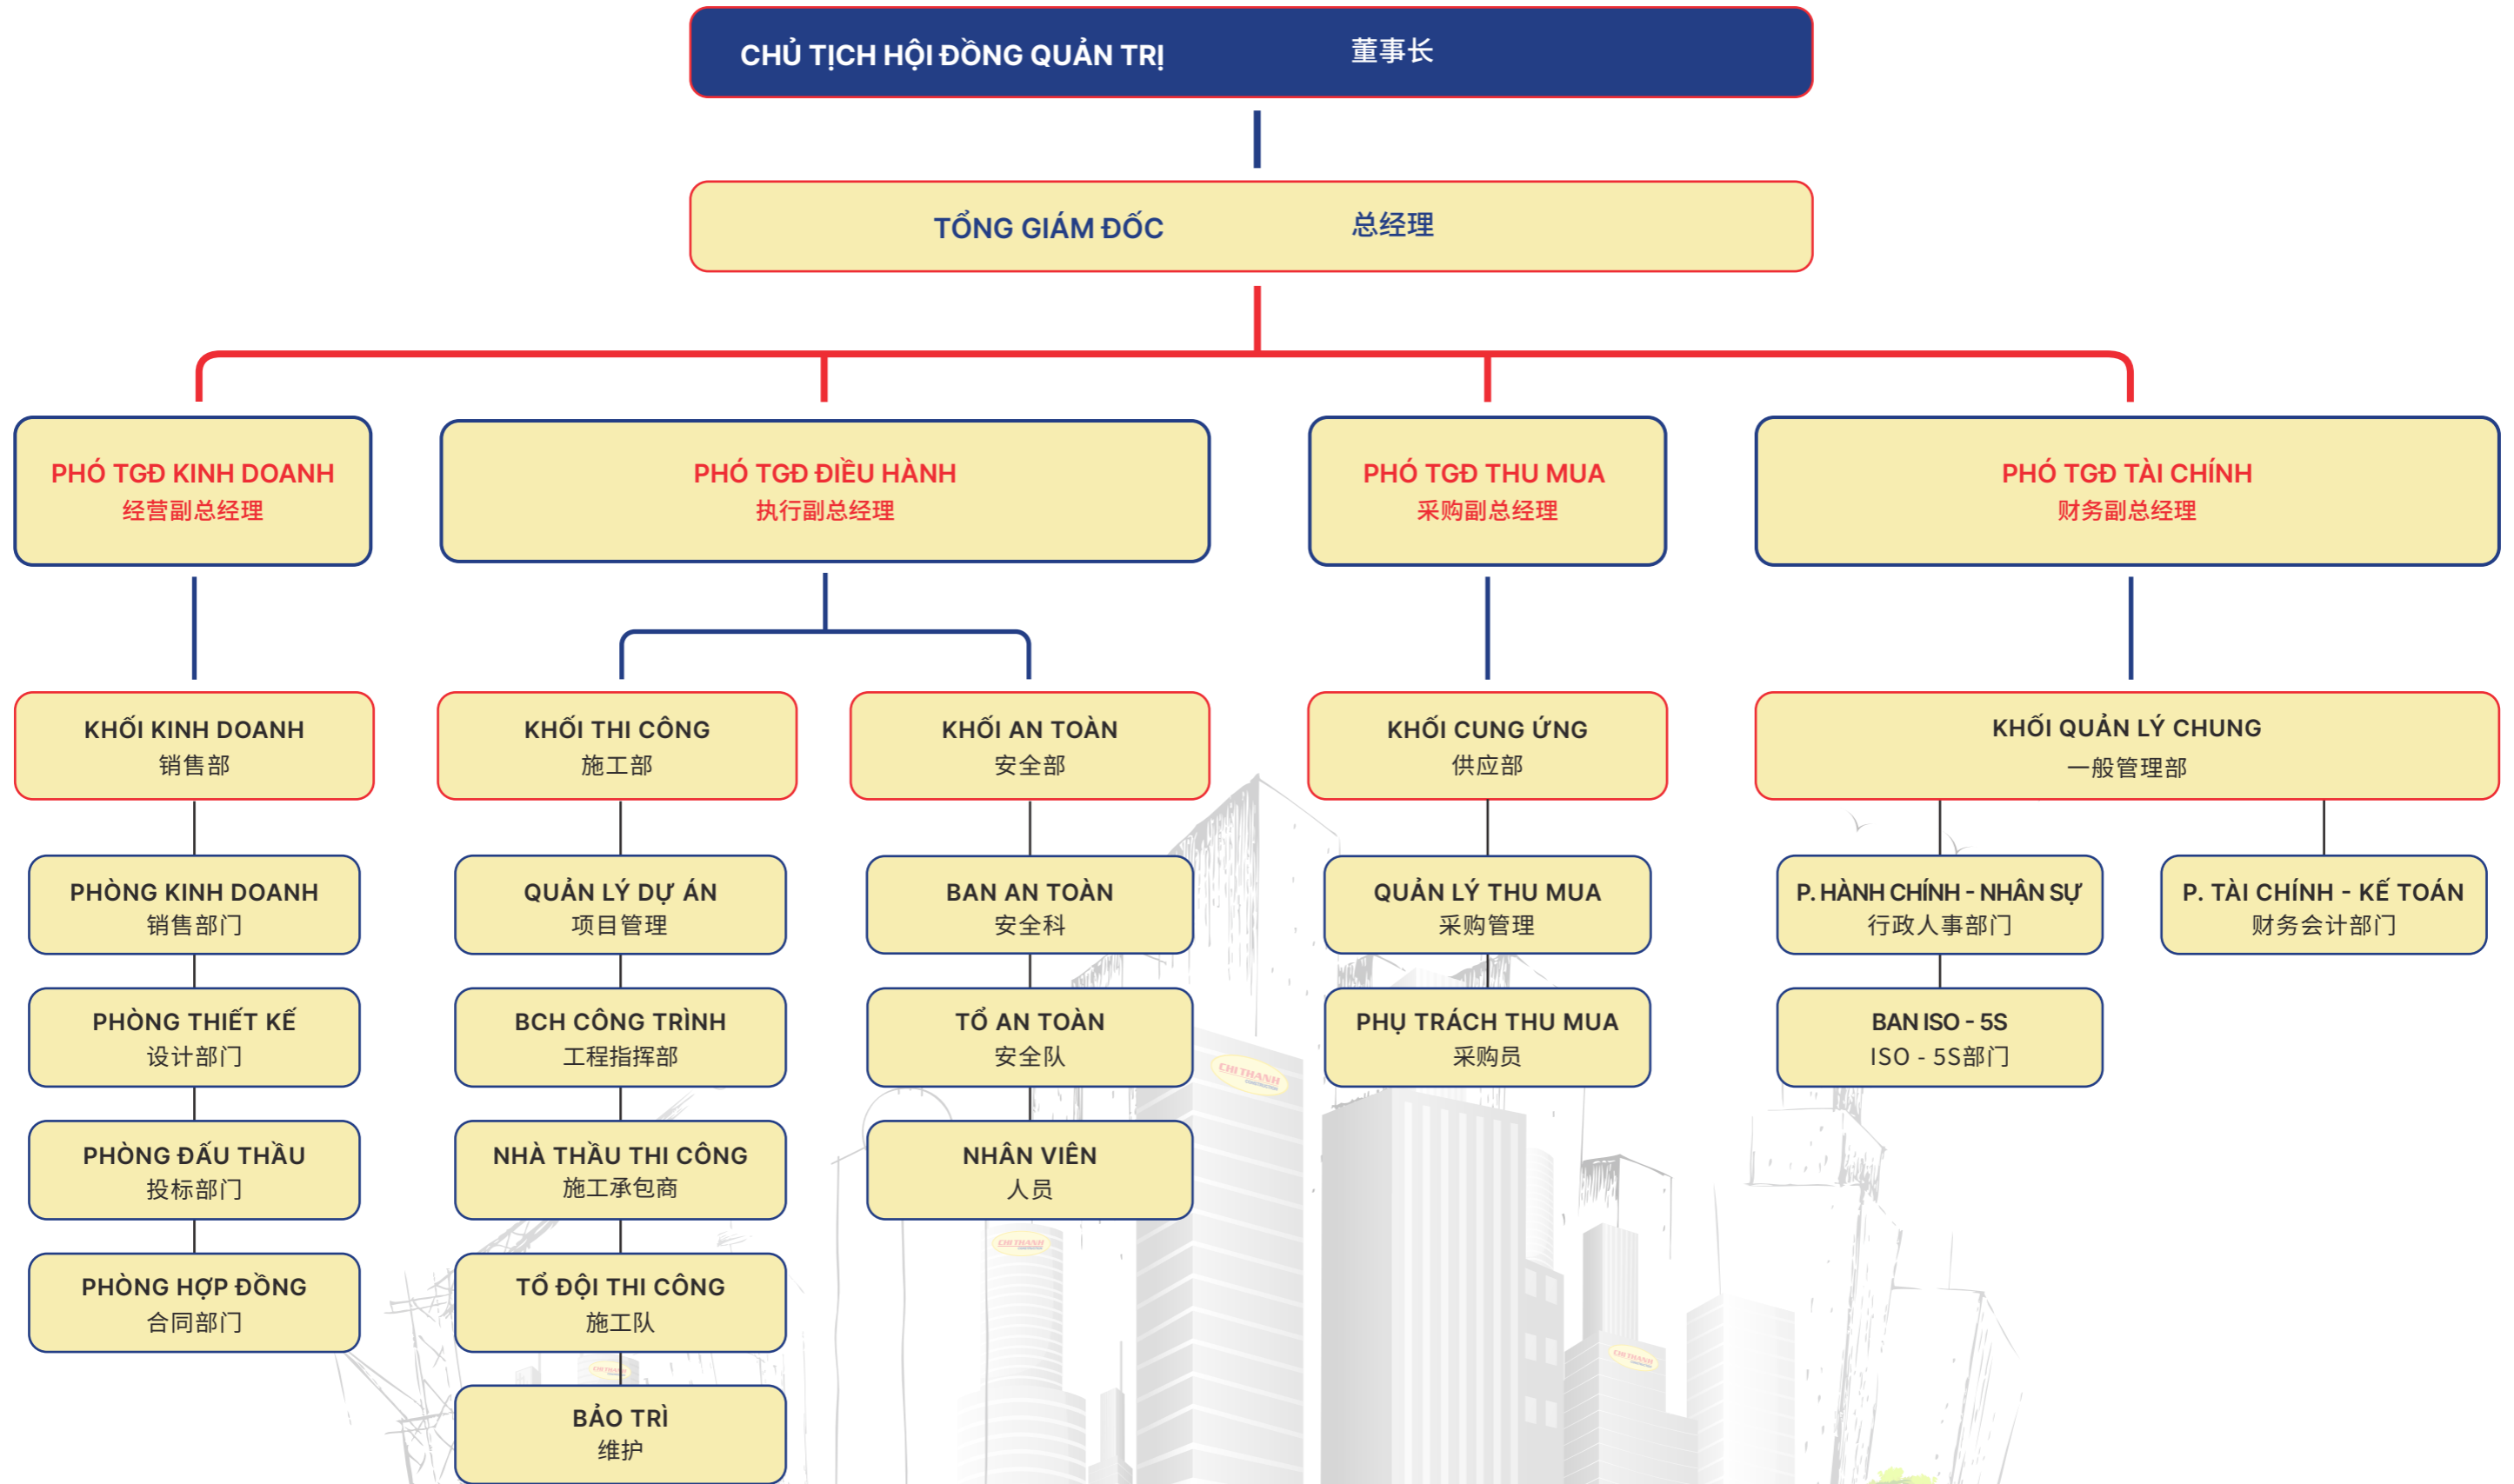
CHỦ TỊCH HỘI ĐỒNG QUẢN TRỊ 董事长

TỔNG GIÁM ĐỐC 总经理

PHÓ TGĐ KINH DOANH
经营副总经理

PHÓ TGĐ ĐIỀU HÀNH
执行副总经理

PHÓ TGĐ THU MUA
采购副总经理

PHÓ TGĐ TÀI CHÍNH
财务副总经理

KHỐI KINH DOANH
销售部

PHÒNG KINH DOANH
销售部门

PHÒNG THIẾT KẾ
设计部门

PHÒNG ĐẤU THẦU
投标部门

PHÒNG HỢP ĐỒNG
合同部门

KHỐI THI CÔNG
施工部

QUẢN LÝ DỰ ÁN
项目管理

BCH CÔNG TRÌNH
工程指挥部

NHÀ THẦU THI CÔNG
施工承包商

TỔ ĐỘI THI CÔNG
施工队

BẢO TRÌ
维护

KHỐI AN TOÀN
安全部

BAN AN TOÀN
安全科

TỔ AN TOÀN
安全队

NHÂN VIÊN
人员

KHỐI CUNG ỨNG
供应部

QUẢN LÝ THU MUA
采购管理

PHỤ TRÁCH THU MUA
采购员

KHỐI QUẢN LÝ CHUNG
一般管理部

P. HÀNH CHÍNH - NHÂN SỰ
行政人事部门

BAN ISO - 5S
ISO - 5S部门

P. TÀI CHÍNH - KẾ TOÁN
财务会计部门